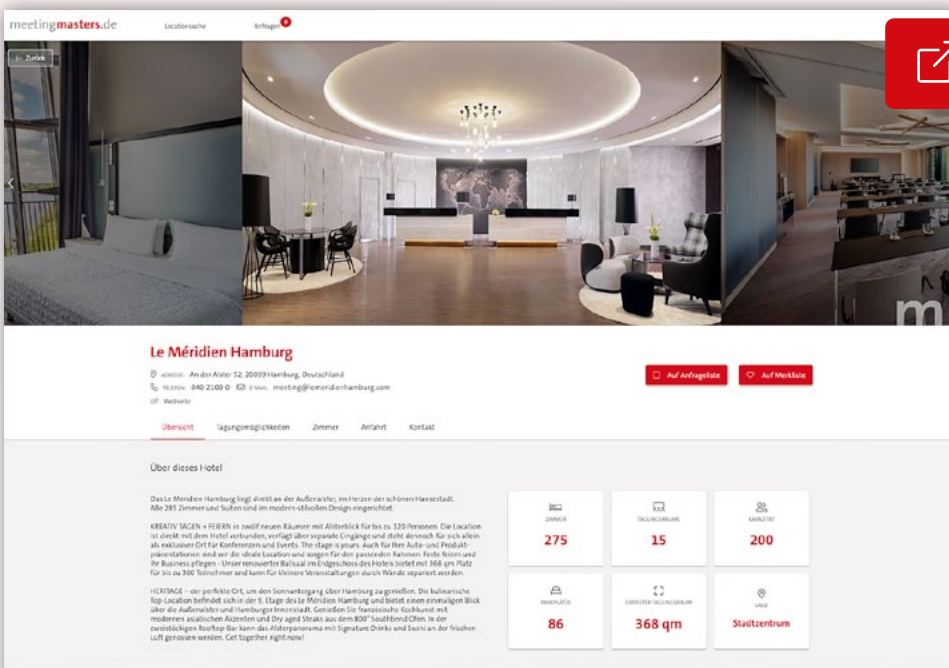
meetingmasters.de

Locationsuche

Anfragen 0

Zurück

Le Méridien Hamburg

ADRESSE: An der Alster 52, 20099 Hamburg, Deutschland

TELEFON: 040 2100 0 E-MAIL: meeting@lemeridienhamburg.com

Webseite

Auf Anfrageliste

Auf Merkliste

Übersicht

Tagungsmöglichkeiten

Zimmer

Anfahrt

Kontakt

Über dieses Hotel

Das Le Méridien Hamburg liegt direkt an der Außenalster, im Herzen der schönen Hansestadt. Alle 281 Zimmer und Suiten sind im modern-stilvollen Design eingerichtet.

KREATIV TAGEN + FEIERN in zwölf neuen Räumen mit Alsterblick für bis zu 320 Personen. Die Location ist direkt mit dem Hotel verbunden, verfügt über separate Eingänge und steht dennoch für sich allein als exklusiver Ort für Konferenzen und Events. The stage is yours. Auch für Ihre Auto- und Produktpräsentationen sind wir die ideale Location und sorgen für den passenden Rahmen. Feste feiern und Ihr Business pflegen - Unser renovierter Ballsaal im Erdgeschoss des Hotels bietet mit 368 qm Platz für bis zu 300 Teilnehmer und kann für kleinere Veranstaltungen durch Wände separiert werden.

HERITAGE – der perfekte Ort, um den Sonnenuntergang über Hamburg zu genießen. Die kulinarische Top-Location befindet sich in der 9. Etage des Le Méridien Hamburg und bietet einen einmaligen Blick über die Außenalster und Hamburger Innenstadt. Genießen Sie französische Kochkunst mit modernen asiatischen Akzenten und Dry aged Steaks aus dem 800° Southbend Ofen. In der zweistöckigen Rooftop Bar kann das Alsterpanorama mit Signature Drinks und Sushi an der frischen Luft genossen werden. Get together right now!

ZIMMER
275

TAGUNGSRÄUME
15

KAPAZITÄT
200

PARKPLÄTZE
86

GRÖSSTER TAGUNGSRAUM
368 qm

LAGE
Stadtzentrum